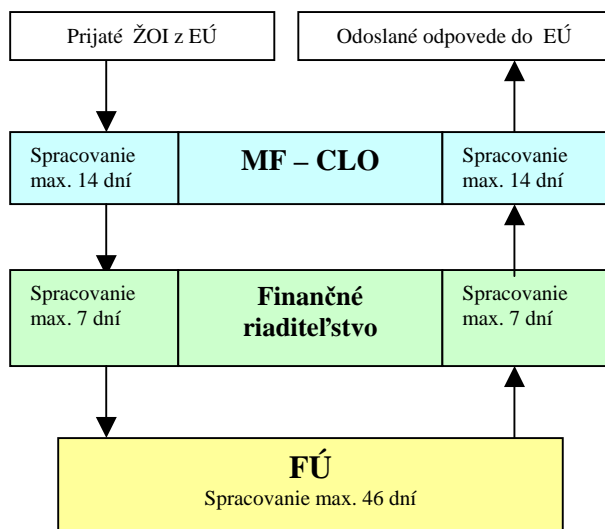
Prijaté ŽOI z EÚ

Odoslané odpovede do EÚ

Spracovanie max. 14 dní

MF – CLO

Spracovanie max. 14 dní

Spracovanie max. 7 dní

Finančné riaditeľstvo

Spracovanie max. 7 dní

FÚ
Spracovanie max. 46 dní